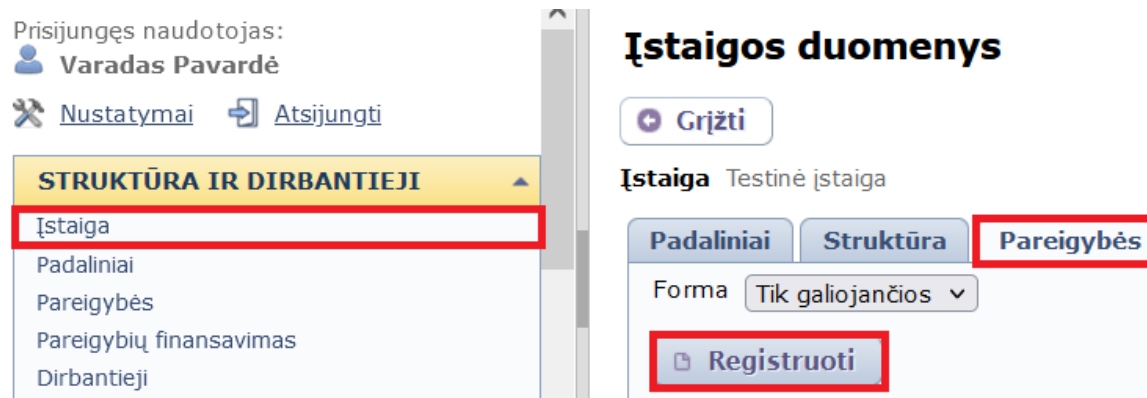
Prisijungęs naudotojas:
Varadas Pavardė
Nustatymai Atsijungti

STRUKTŪRA IR DIRBANTIEJI
Įstaiga
Padaliniai
Pareigybės
Pareigybių finansavimas
Dirbantieji

Įstaigos duomenys

Grįžti

Įstaiga Testinė įstaiga

Padaliniai Struktūra Pareigybės

Forma Tik galiojančios

Registruoti